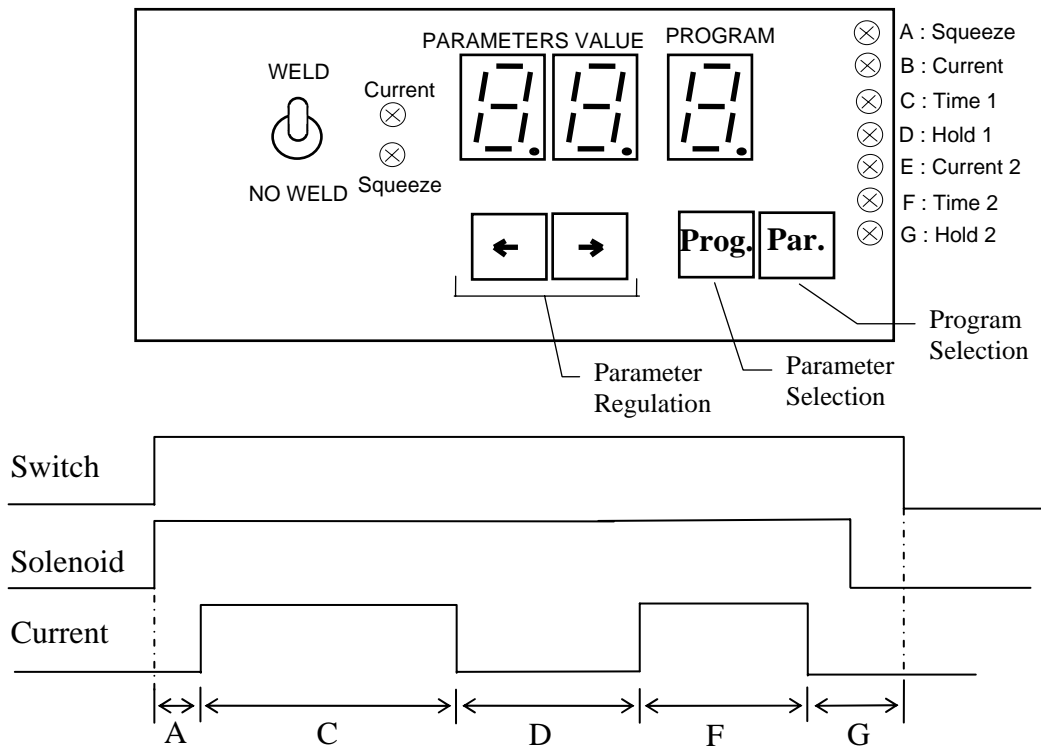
PARAMETERS VALUE

PROGRAM

A : Squeeze
B : Current
C : Time 1
D : Hold 1
E : Current 2
F : Time 2
G : Hold 2

WELD

NO WELD

Current

Squeeze

Prog.

Par.

Program Selection

Parameter Selection

Parameter Regulation

Switch

Solenoid

Current

A

C

D

F

G